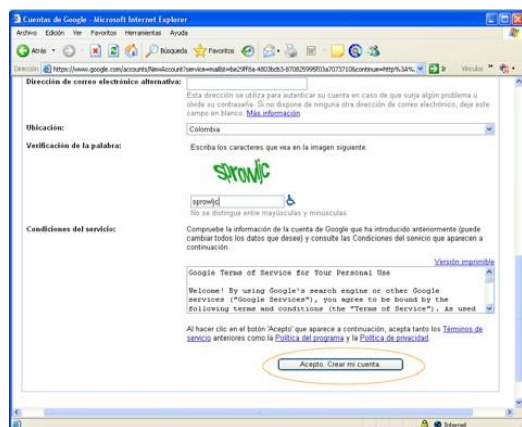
Cuentas de Google - Microsoft Internet Explorer

Archivo Edición Ver Favoritos Herramientas Ayuda

Atrás Búsqueda Favoritos

Dirección https://www.google.com/accounts/NewAccount?service=mail&ltmpl=be29ff6a-4803bcb3-87082599f03a707371&continue=http%3A% Ir Vínculos

Dirección de correo electrónico alternativa:

Esta dirección se utiliza para autenticar su cuenta en caso de que surja algún problema u olvide su contraseña. Si no dispone de ninguna otra dirección de correo electrónico, deje este campo en blanco. Más información

Ubicación: Colombia

Verificación de la palabra: Escriba los caracteres que vea en la imagen siguiente.

SPROWJC

sprowjc

No se distingue entre mayúsculas y minúsculas.

Condiciones del servicio: Compruebe la información de la cuenta de Google que ha introducido anteriormente (puede cambiar todos los datos que desee) y consulte las Condiciones del servicio que aparecen a continuación.

Versión imprimible

Google Terms of Service for Your Personal Use

Welcome! By using Google's search engine or other Google services ("Google Services"), you agree to be bound by the following terms and conditions (the "Terms of Service"). As used

Al hacer clic en el botón 'Acepto' que aparece a continuación, acepta tanto los Términos de servicio anteriores como la Política del programa y la Política de privacidad.

Acepto. Crear mi cuenta.

Internet